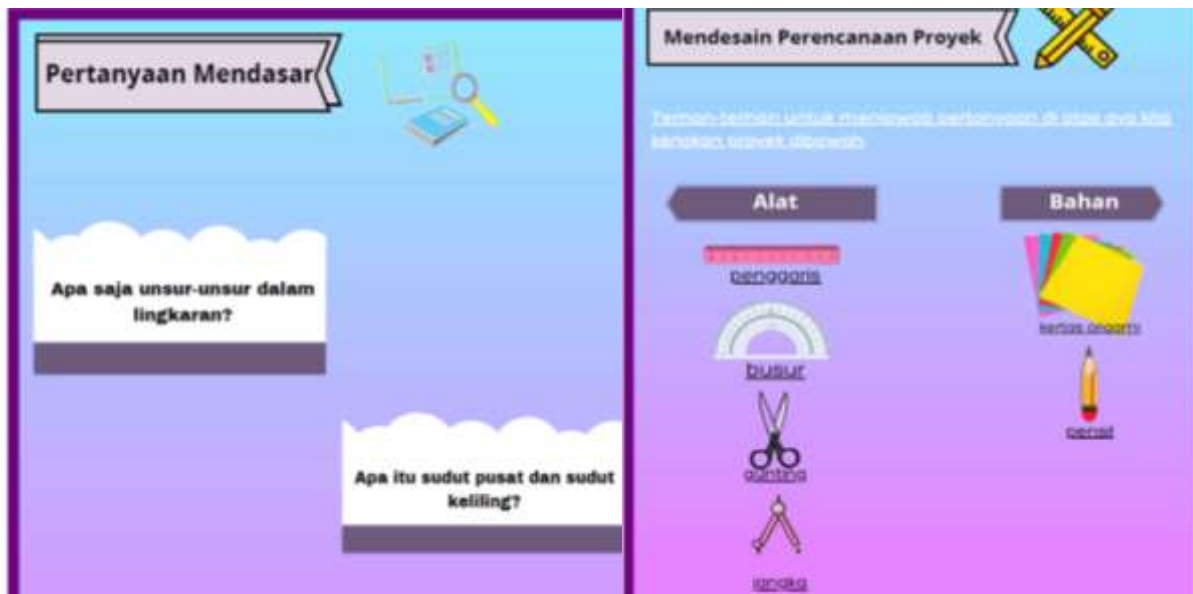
Pertanyaan Mendasar

Apa saja unsur-unsur dalam lingkaran?

Apa itu sudut pusat dan sudut keliling?

Mendesain Perencanaan Proyek

Teman-teman untuk menjawab pertanyaan di atas apa kita rangkan proyek dibawah

Alat

Bahan

penggaris

kertas origami

busur

pensil

gunting

jangka